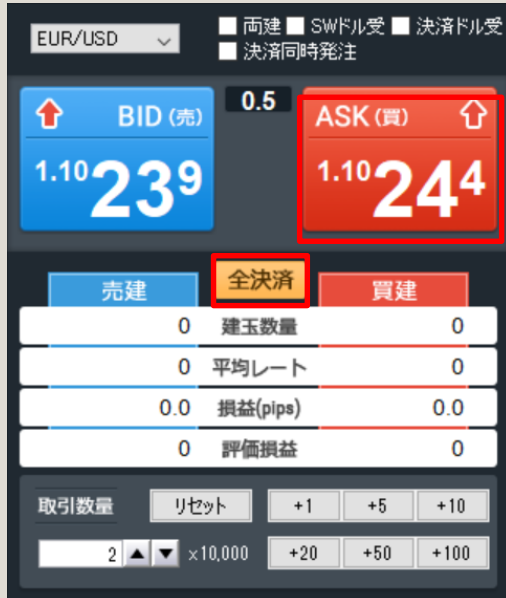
EUR/USD

両建 SWドル受 決済ドル受
決済同時発注

0.5

BID (売)
1.10 23 9

ASK (買)
1.10 24 4

売建 全決済 買建

| 0 | 建玉数量 | 0 |
|---|---|---|
| 0 | 平均レート | 0 |
| 0.0 | 損益(pips) | 0.0 |
| 0 | 評価損益 | 0 |

取引数量 リセット +1 +5 +10
2 ×10,000 +20 +50 +100